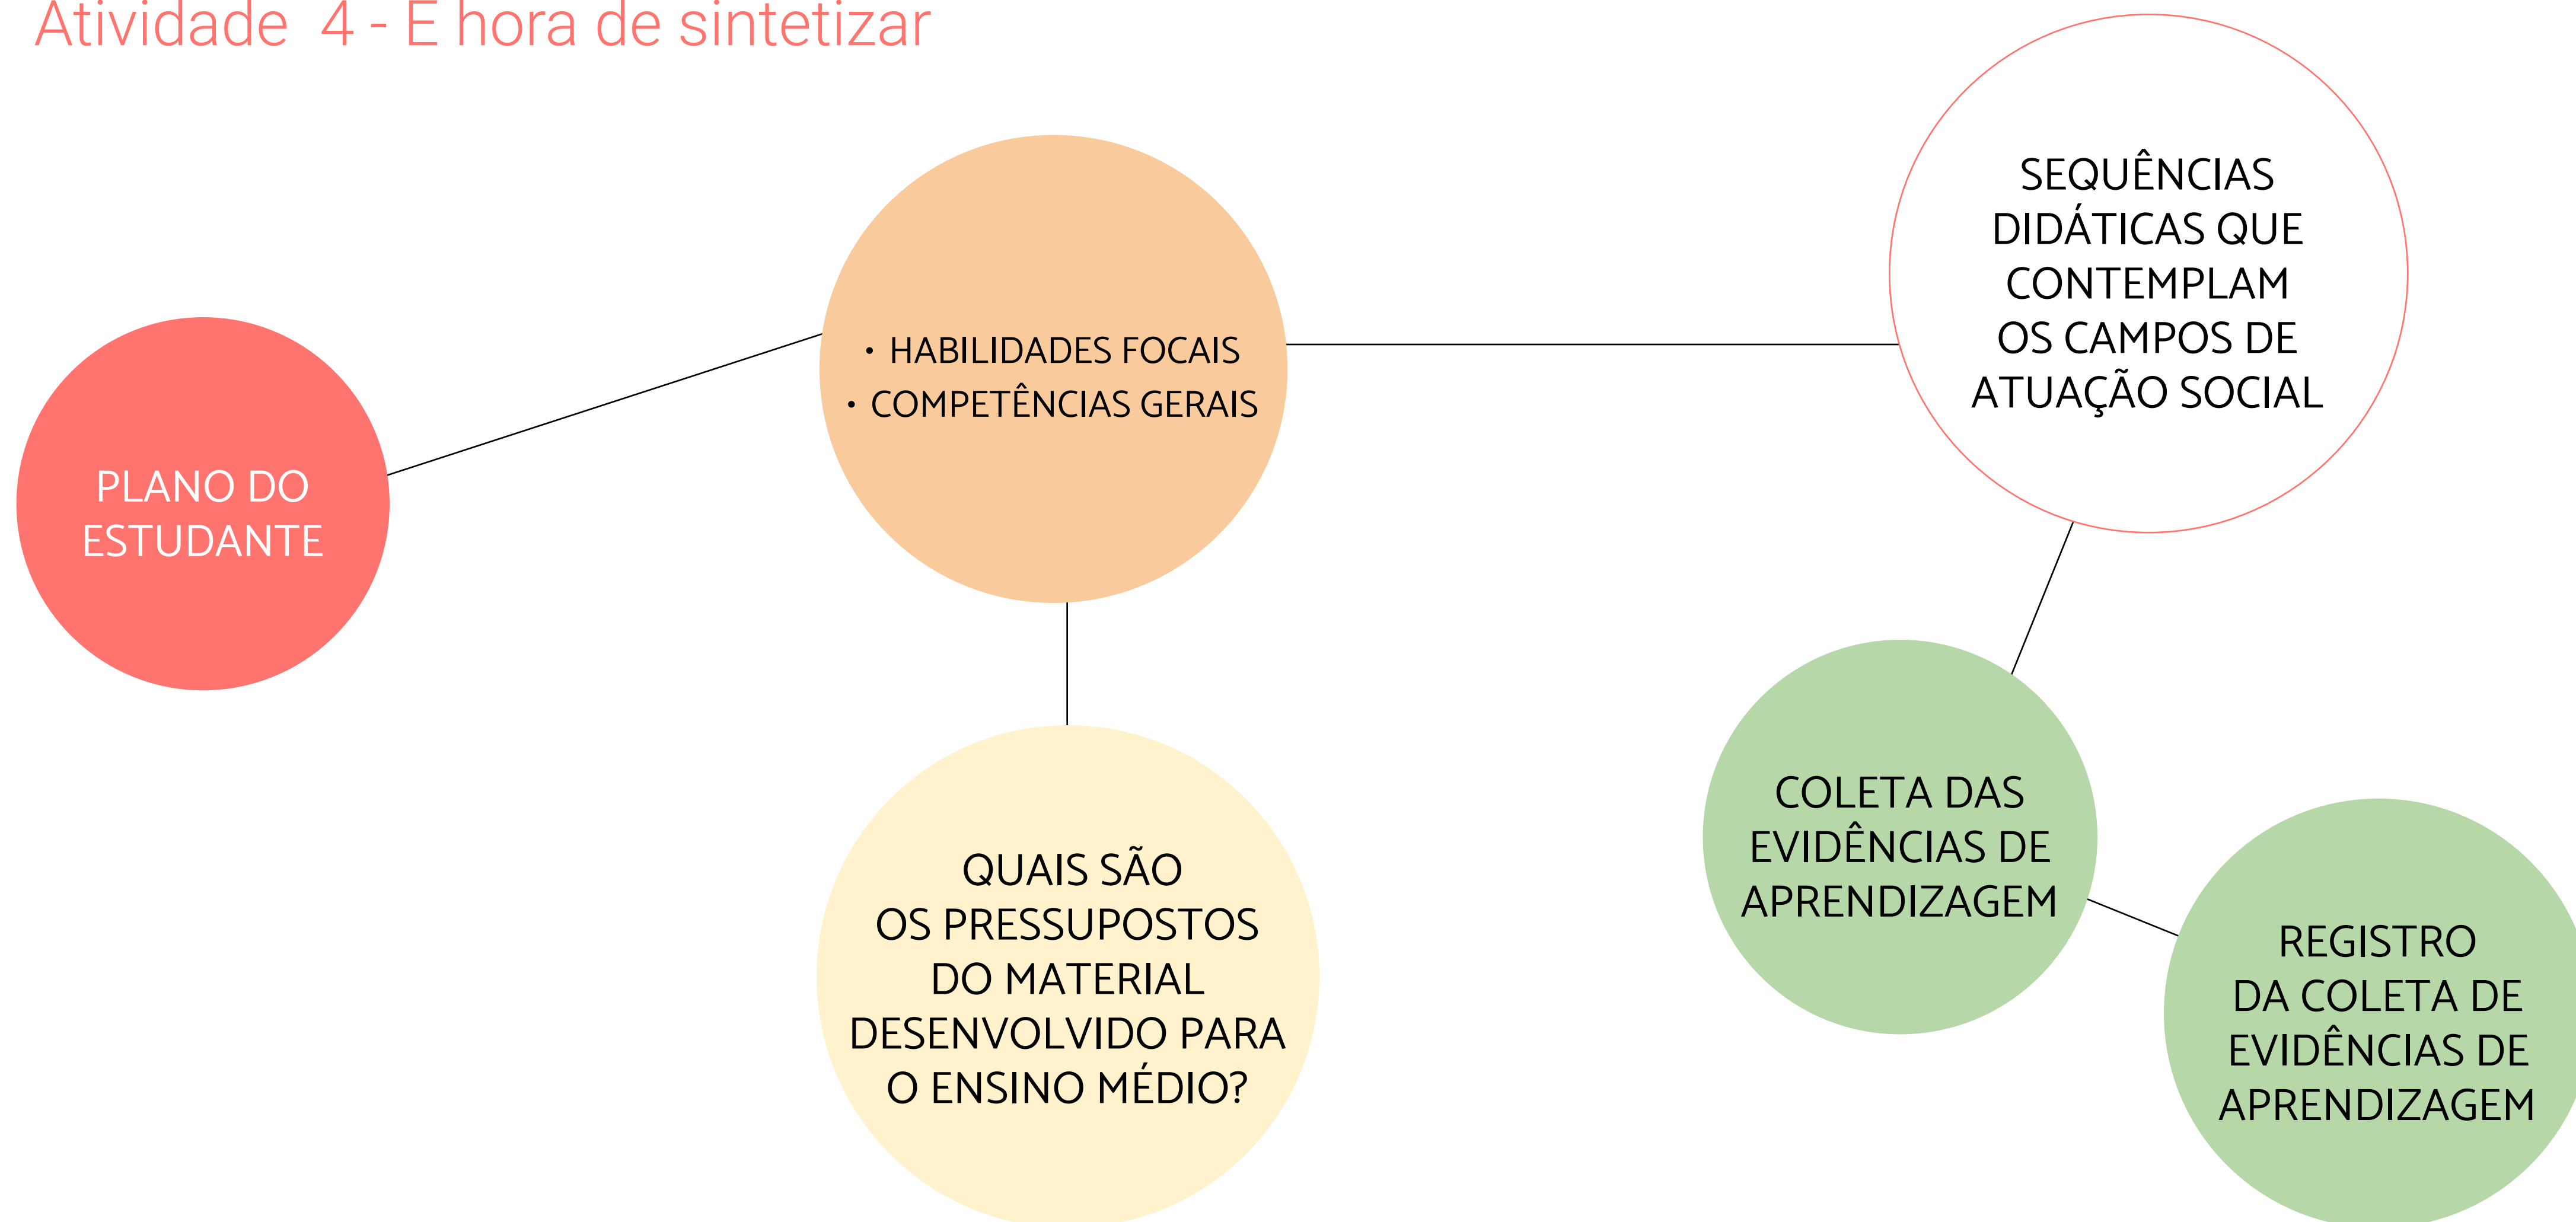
Atividade 4 - É hora de sintetizar

PLANO DO ESTUDANTE

• HABILIDADES FOCAIS
• COMPETÊNCIAS GERAIS

SEQUÊNCIAS DIDÁTICAS QUE CONTEMPLAM OS CAMPOS DE ATUAÇÃO SOCIAL

QUAIS SÃO OS PRESSUPOSTOS DO MATERIAL DESENVOLVIDO PARA O ENSINO MÉDIO?

COLETA DAS EVIDÊNCIAS DE APRENDIZAGEM

REGISTRO DA COLETA DE EVIDÊNCIAS DE APRENDIZAGEM